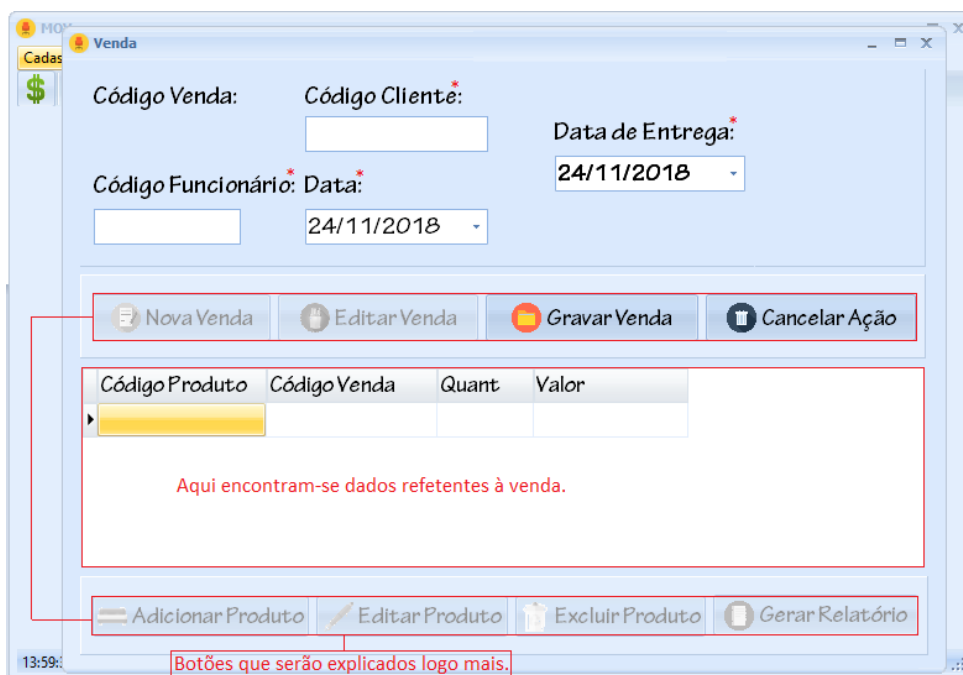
MOV
Cadas
Venda
Código Venda:
Código Cliente:*
Data de Entrega:*
24/11/2018
Código Funcionário:*
Data:*
24/11/2018
Nova Venda
Editar Venda
Gravar Venda
Cancelar Ação

| Código Produto | Código Venda | Quant | Valor |
|---|---|---|---|
| | | | |

Aqui encontram-se dados refetentes à venda.

Adicionar Produto
Editar Produto
Excluir Produto
Gerar Relatório
13:59:
Botões que serão explicados logo mais.